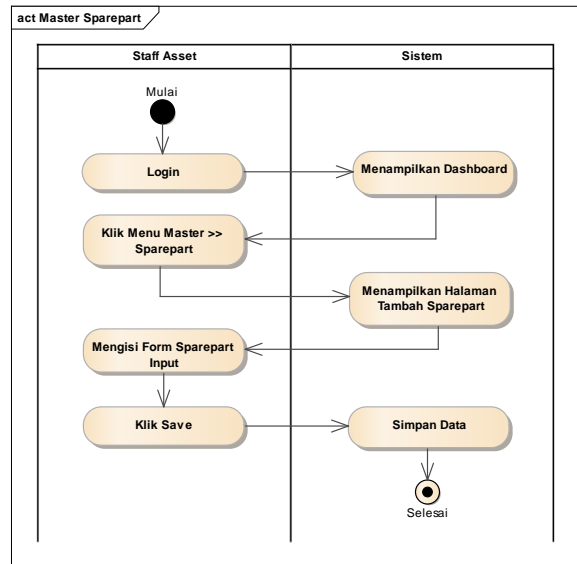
act Master Sparepart

Staff Asset

Sistem

Mulai

Login

Menampilkan Dashboard

Klik Menu Master >> Sparepart

Menampilkan Halaman Tambah Sparepart

Mengisi Form Sparepart Input

Klik Save

Simpan Data

Selesai